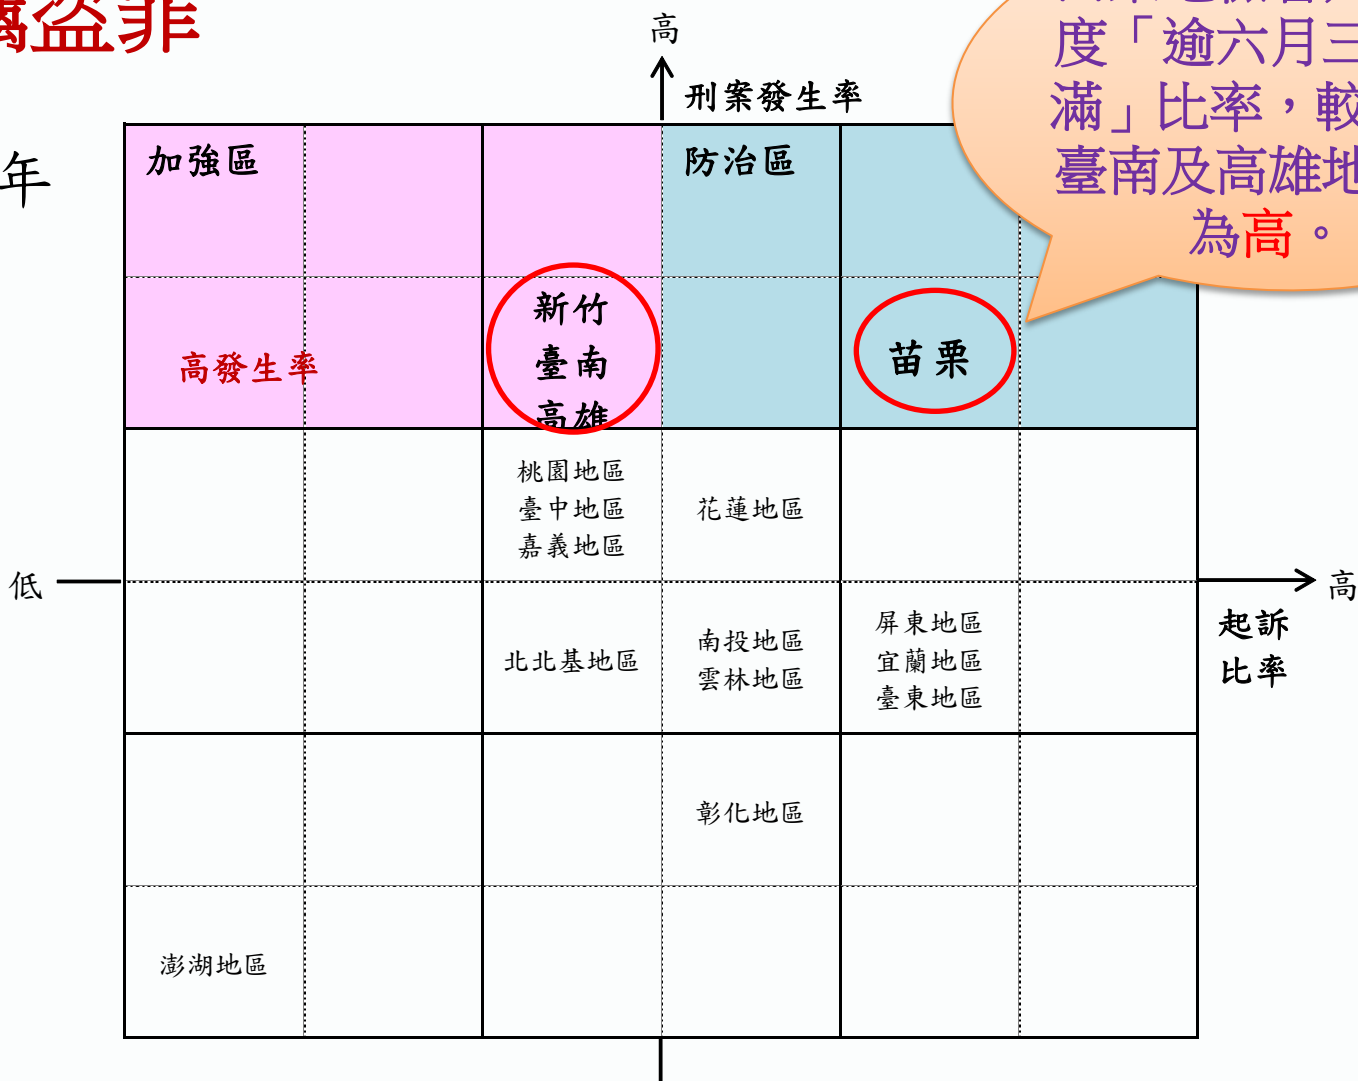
竊盜罪

年

高

刑案發生率

度「逾六月三
滿」比率，較
臺南及高雄地
為高。

| 加強區 | | | 防治區 | | |
|---|---|---|---|---|---|
| | 高發生率 | 新竹 臺南 高雄 | | 苗栗 | |
| | | 桃園地區 臺中地區 嘉義地區 | 花蓮地區 | | |
| | | 北北基地區 | 南投地區 雲林地區 | 屏東地區 宜蘭地區 臺東地區 | |
| | | | 彰化地區 | | |
| 澎湖地區 | | | | | |

低

高

起訴
比率